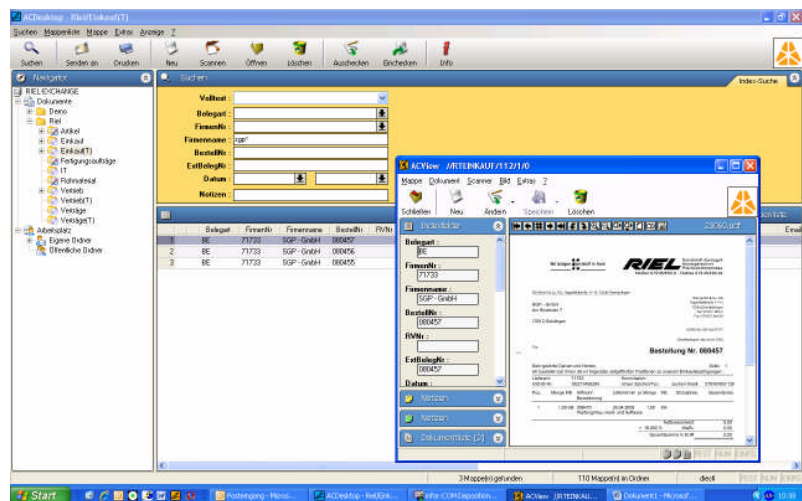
ACDesktop - Riel/Einkauf(T)

Suchen Mappenliste Mappe Extras Anzeige ?

Suchen Senden an Drucken Neu Scannen Öffnen Löschen Auschecken Einchecken Info

Navigator

RIEL EXCHANGE
Dokumente
Demo
Riel
Artikel
Einkauf
Einkauf(T)
Fertigungsaufträge
IT
Rohmaterial
Vertrieb
Vertrieb(T)
Verträge
Verträge(T)
Arbeitsplatz
Eigene Ordner
Öffentliche Ordner

Suchen

Index-Suche

Volltext :
Belegart :
FirmenNr :
Firmenname : sgp*
BestellNr :
ExtBelegNr :
Datum :
Notizen :

| | Belegart | FirmenNr | Firmenname | BestellNr | RVNr |
|---|---|---|---|---|---|
| 1 | BE | 71733 | SGP - GmbH | 080457 | |
| 2 | BE | 71733 | SGP - GmbH | 080456 | |
| 3 | BE | 71733 | SGP - GmbH | 080455 | |

ACView - /RIEL/EINKAUF/112/1/0

Mappe Dokument Scanner Bild Extras ?

Schließen Neu Ändern Speichern Löschen

Belegdaten

Belegart :
BE
FirmenNr :
71733
Firmenname :
SGP - GmbH
BestellNr :
080457
RVNr :
ExtBelegNr :
080457
Datum :

Notizen

Notizen

Dokumentliste (2)

RIEL

Bestellung Nr. 080457

3 Mappe(n) gefunden 110 Mappe(n) im Ordner diezt

Start Posteingang - Micros... ACDesktop - Riel/Eink... Infor COM Disposition... ACView /RIEL/EINKAU... Dokument1 - Microsof... 10:38